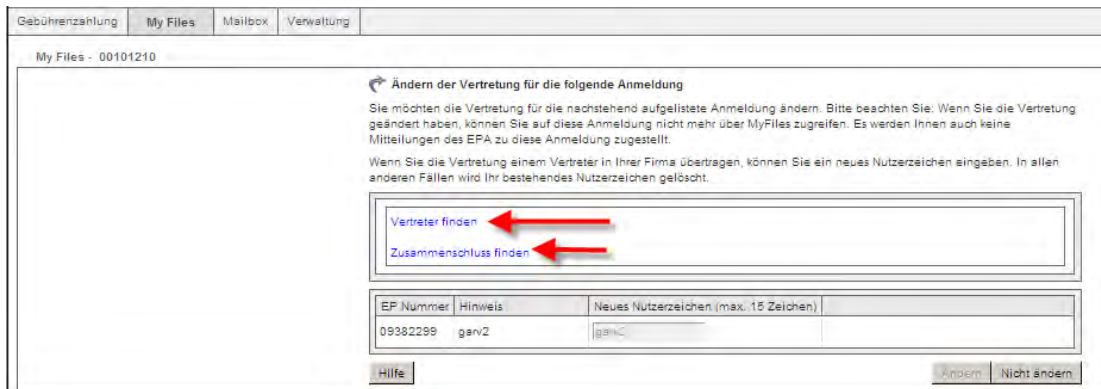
Gebührenzahlung | My Files | Mailbox | Verwaltung

My Files - 00101210

Ändern der Vertretung für die folgende Anmeldung

Sie möchten die Vertretung für die nachstehend aufgelistete Anmeldung ändern. Bitte beachten Sie: Wenn Sie die Vertretung geändert haben, können Sie auf diese Anmeldung nicht mehr über MyFiles zugreifen. Es werden Ihnen auch keine Mitteilungen des EPA zu diese Anmeldung zugestellt.

Wenn Sie die Vertretung einem Vertreter in Ihrer Firma übertragen, können Sie ein neues Nutzerzeichen eingeben. In allen anderen Fällen wird Ihr bestehendes Nutzerzeichen gelöscht.

Vertreter finden

Zusammenschluss finden

| EP Nummer | Hinweis | Neues Nutzerzeichen (max. 15 Zeichen) |
|---|---|---|
| 09382299 | garv2 | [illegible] |

Hilfe

Ändern | Nicht ändern